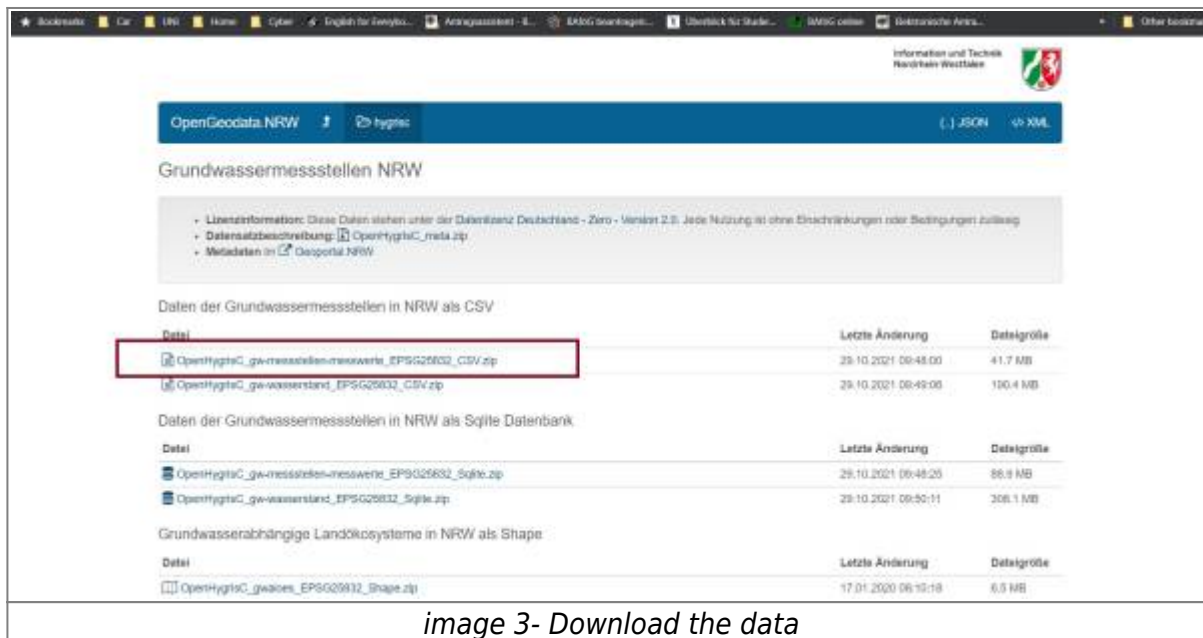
Bookmarks Car UNI Home Cyber English for Everyday... Antragsassistent - ... BAföG beantragen... Überblick für Studie... BAföG online Elektronische Antra... Other bookmarks

Information und Technik Nordrhein-Westfalen

OpenGeodata.NRW hygrisc {..} JSON </> XML

Grundwassermessstellen NRW

- Lizenzinformation: Diese Daten stehen unter der Datenlizenz Deutschland - Zero - Version 2.0. Jede Nutzung ist ohne Einschränkungen oder Bedingungen zulässig
- Datensatzbeschreibung: OpenHygrisC_meta.zip
- Metadaten im Geoportal.NRW

Daten der Grundwassermessstellen in NRW als CSV

| Datei | Letzte Änderung | Dateigröße |
|---|---|---|
| OpenHygrisC_gw-messstellen-messwerte_EPSG25832_CSV.zip | 29.10.2021 09:48:00 | 41.7 MB |
| OpenHygrisC_gw-wasserstand_EPSG25832_CSV.zip | 29.10.2021 09:49:06 | 100.4 MB |

Daten der Grundwassermessstellen in NRW als Sqlite Datenbank

| Datei | Letzte Änderung | Dateigröße |
|---|---|---|
| OpenHygrisC_gw-messstellen-messwerte_EPSG25832_Sqlite.zip | 29.10.2021 09:48:25 | 88.9 MB |
| OpenHygrisC_gw-wasserstand_EPSG25832_Sqlite.zip | 29.10.2021 09:50:11 | 306.1 MB |

Grundwasserabhängige Landökosysteme in NRW als Shape

| Datei | Letzte Änderung | Dateigröße |
|---|---|---|
| OpenHygrisC_gwaloes_EPSG25832_Shape.zip | 17.01.2020 06:10:18 | 6.5 MB |

image 3- Download the data